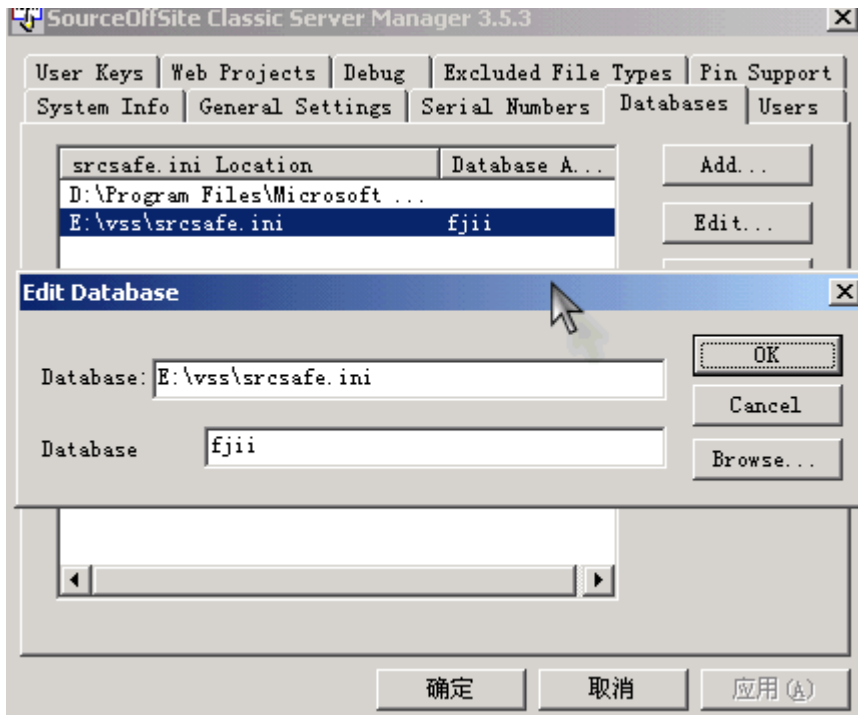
SourceOffSite Classic Server Manager 3.5.3

User Keys | Web Projects | Debug | Excluded File Types | Pin Support
System Info | General Settings | Serial Numbers | Databases | Users

| srcsafe.ini Location | Database A... |
|---|---|
| D:\Program Files\Microsoft ... | |
| E:\vss\srcsafe.ini | fjii |

Add...
Edit...

Edit Database

Database: E:\vss\srcsafe.ini
Database fjii

OK
Cancel
Browse...

确定 取消 应用(A)